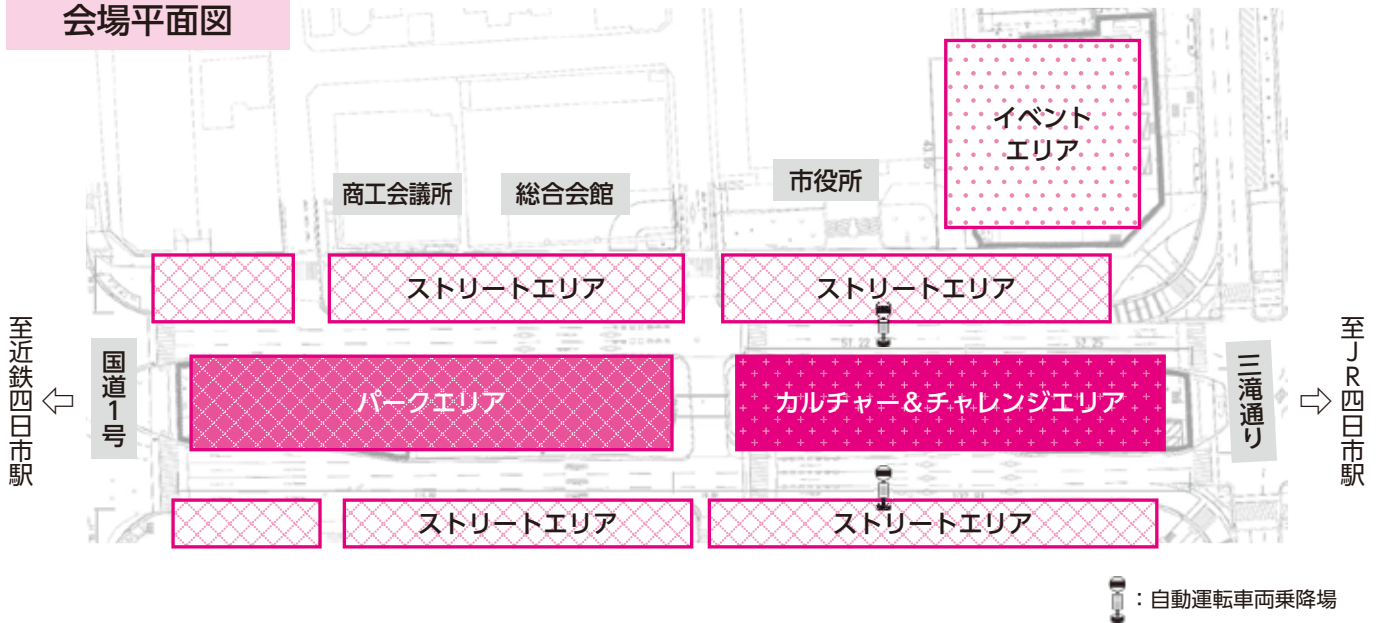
会場平面図

イベントエリア

商工会議所

総合会館

市役所

ストリートエリア

ストリートエリア

至近鉄四日市駅

国道1号

パークエリア

カルチャー&チャレンジエリア

三滝通り

至JR四日市駅

ストリートエリア

ストリートエリア

:自動運転車両乗降場